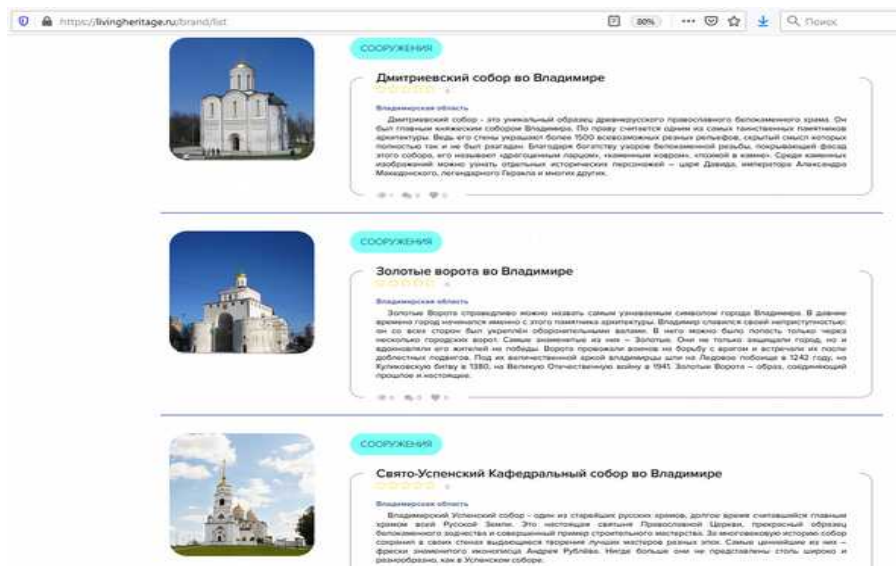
https://livingheritage.ru/brand/list

80%

Поиск

СООРУЖЕНИЯ

Дмитриевский собор во Владимире

Владимирская область

Дмитриевский собор - это уникальный образец древнерусского православного белокаменного храма. Он был главным княжеским собором Владимира. По праву считается одним из самых таинственных памятников архитектуры. Ведь его стены украшают более 1500 всевозможных резных рельефов, скрытый смысл которых полностью так и не был разгадан. Благодаря богатству узоров белокаменной резьбы, покрывающей фасад этого собора, его называют «драгоценным ларцом», «каменным ковром», «пухой в камне». Среди каменных изображений можно узнать отдельных исторических персонажей – царя Давида, императора Александра Македонского, легендарного Геракла и многих других.

СООРУЖЕНИЯ

Золотые ворота во Владимире

Владимирская область

Золотые Ворота справедливо можно назвать самым узнаваемым символом города Владимира. В давние времена город начинался именно с этого памятника архитектуры. Владимир славился своей неприступностью: он со всех сторон был укреплён оборонительными валами. В него можно было попасть только через несколько городских ворот. Самые знаменитые из них – Золотые. Они не только защищали город, но и встречали его жителей из победы. Ворота провожали воинов на борьбу с врагом и встречали их после доблестных подвигов. Под их величественной аркой владимирцы шли на Ледовое побоище в 1242 году, на Куликовскую битву в 1380, на Великую Отечественную войну в 1941. Золотые Ворота – образ, соединяющий прошлое и настоящее.

СООРУЖЕНИЯ

Свято-Успенский Кафедральный собор во Владимире

Владимирская область

Владимирский Успенский собор - один из старейших русских храмов, долгое время считавшийся главным храмом всей Русской Земли. Это настоящая святыня Православной Церкви, прекрасный образец белокаменного зодчества и совершенный пример строительного мастерства. За многовековую историю собор сохранил в своих стенах выдающиеся творения лучших мастеров разных эпох. Самые ценнейшие из них – фрески знаменитого иконописца Андрея Рублёва. Нигде больше они не представлены столь широко и разнообразно, как в Успенском соборе.